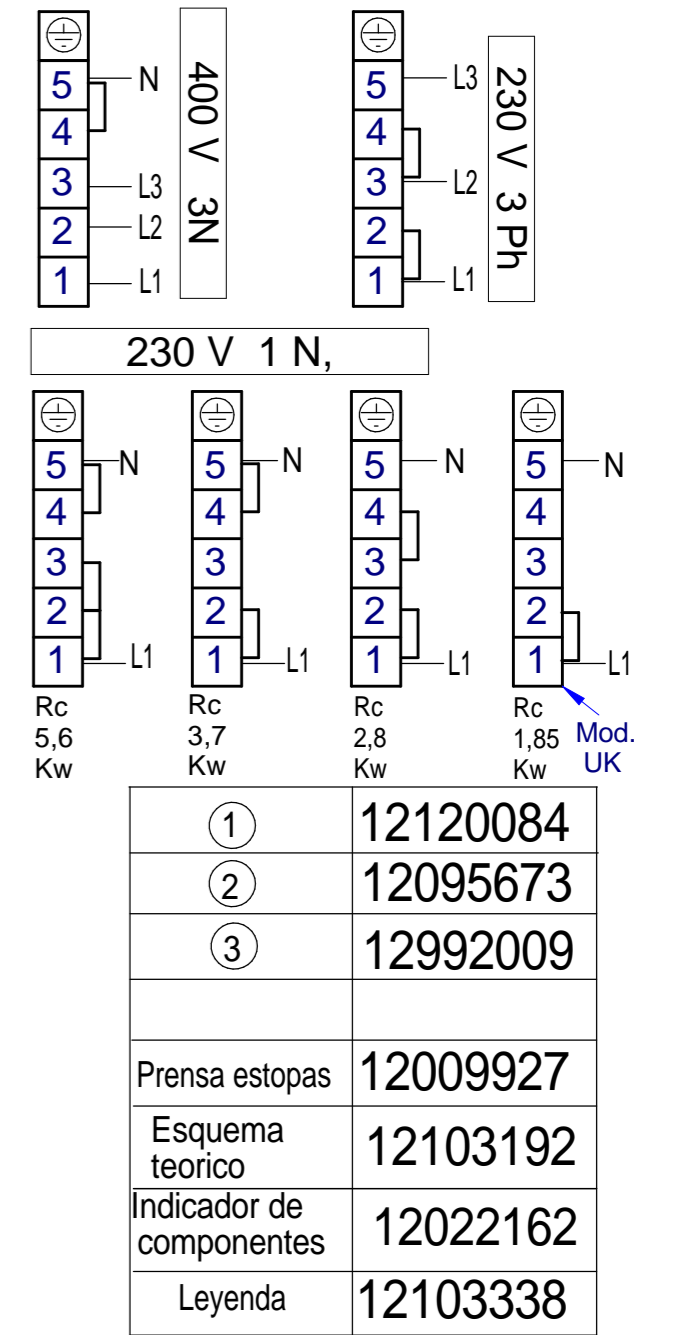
5
4
3
2
1
N
L3
L2
L1
400 V 3N

5
4
3
2
1
L3
L2
L1
230 V 3 Ph

230 V 1 N,

5
4
3
2
1
N
L1
Rc 5,6 Kw

5
4
3
2
1
N
L1
Rc 3,7 Kw

5
4
3
2
1
N
L1
Rc 2,8 Kw

5
4
3
2
1
N
L1
Rc 1,85 Kw
Mod. UK

| | |
|---|---|
| 1 | 12120084 |
| 2 | 12095673 |
| 3 | 12992009 |
| | |
| Prensa estopas | 12009927 |
| Esquema teorico | 12103192 |
| Indicador de componentes | 12022162 |
| Leyenda | 12103338 |